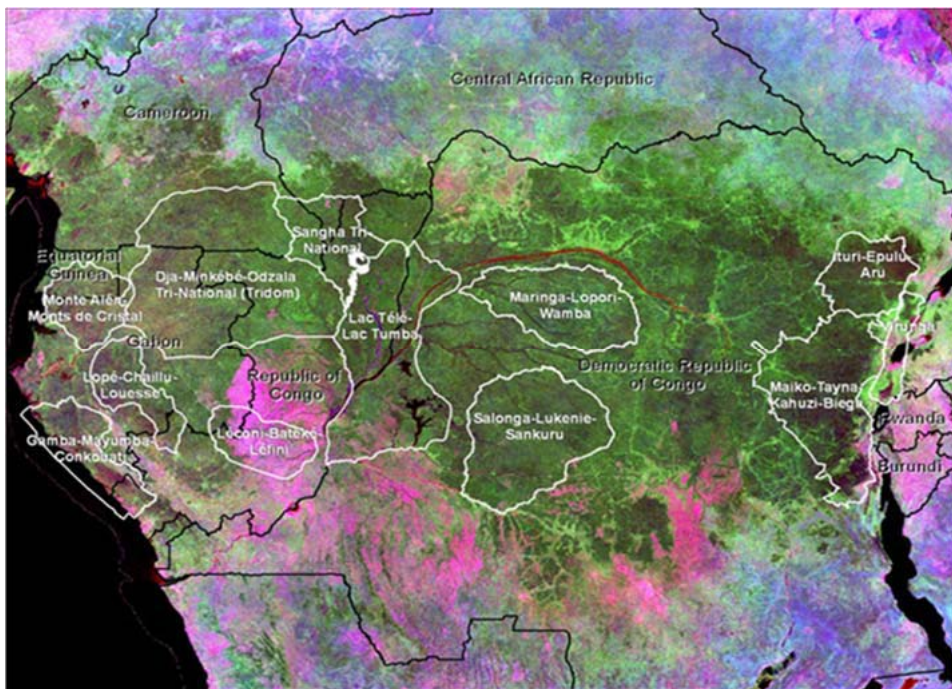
Central African Republic

Cameroon

Sangha Tri-National

Equatorial Guinea

Dja-Minkébé-Odzala Tri-National (Tridom)

Monte Alén-Monts de Cristal

Lac Télé-Lac Tumba

Maringa-Lopori-Wamba

Ituri-Epulu-Aru

Gabon

Virunga

Lopé-Chaillu-Louesse

Republic of Congo

Democratic Republic of Congo

Maiko-Tayna-Kahuzi-Biega

Rwanda

Gamba-Mayumba-Conkouati

Léconi-Batéké-Léfini

Salonga-Lukenie-Sankuru

Burundi